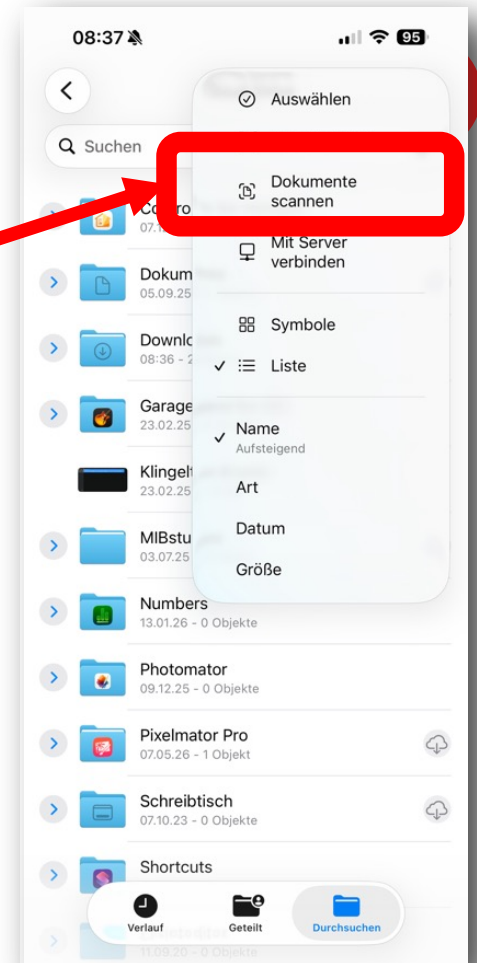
08:37

95

Suchen

Auswählen

Dokumente scannen

Mit Server verbinden

Symbole

✓ Liste

✓ Name
Aufsteigend

Art

Datum

Größe

Contro
07.1

Dokum
05.09.25

Downlo
08:36 -

Garage
23.02.25

Klingelt
23.02.25

MIBstu
03.07.25

Numbers
13.01.26 - 0 Objekte

Photomator
09.12.25 - 0 Objekte

Pixelmator Pro
07.05.26 - 1 Objekt

Schreibtisch
07.10.23 - 0 Objekte

Shortcuts

11.09.20 - 0 Objekte

Verlauf

Geteilt

Durchsuchen